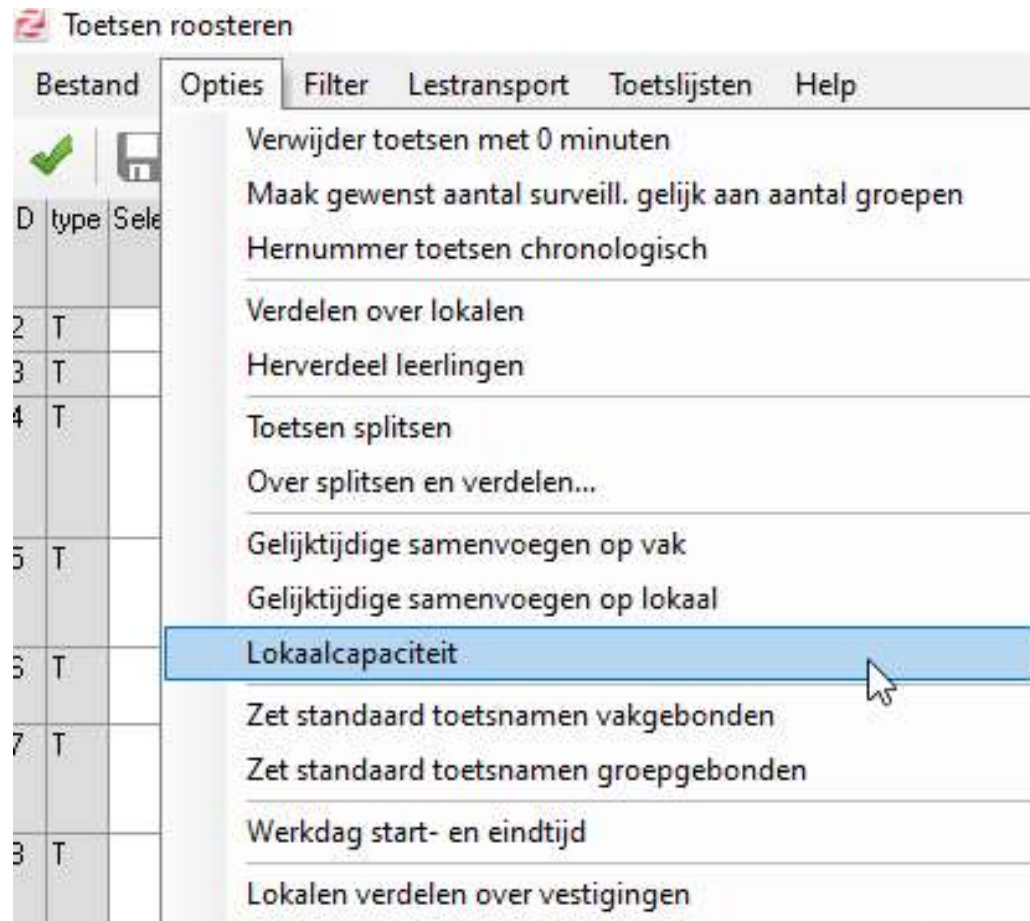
Toetsen roosteren

Bestand Opties Filter Lestransport Toetslijsten Help

D type Sele

2 T
3 T
4 T
5 T
6 T
7 T
8 T

Verwijder toetsen met 0 minuten
Maak gewenst aantal surveill. gelijk aan aantal groepen
Hernummer toetsen chronologisch
Verdelen over lokalen
Herverdeel leerlingen
Toetsen splitsen
Over splitsen en verdelen...
Gelijktijdige samenvoegen op vak
Gelijktijdige samenvoegen op lokaal
Lokaalcapaciteit
Zet standaard toetsnamen vakgebonden
Zet standaard toetsnamen groepgebonden
Werkdag start- en eindtijd
Lokalen verdelen over vestigingen